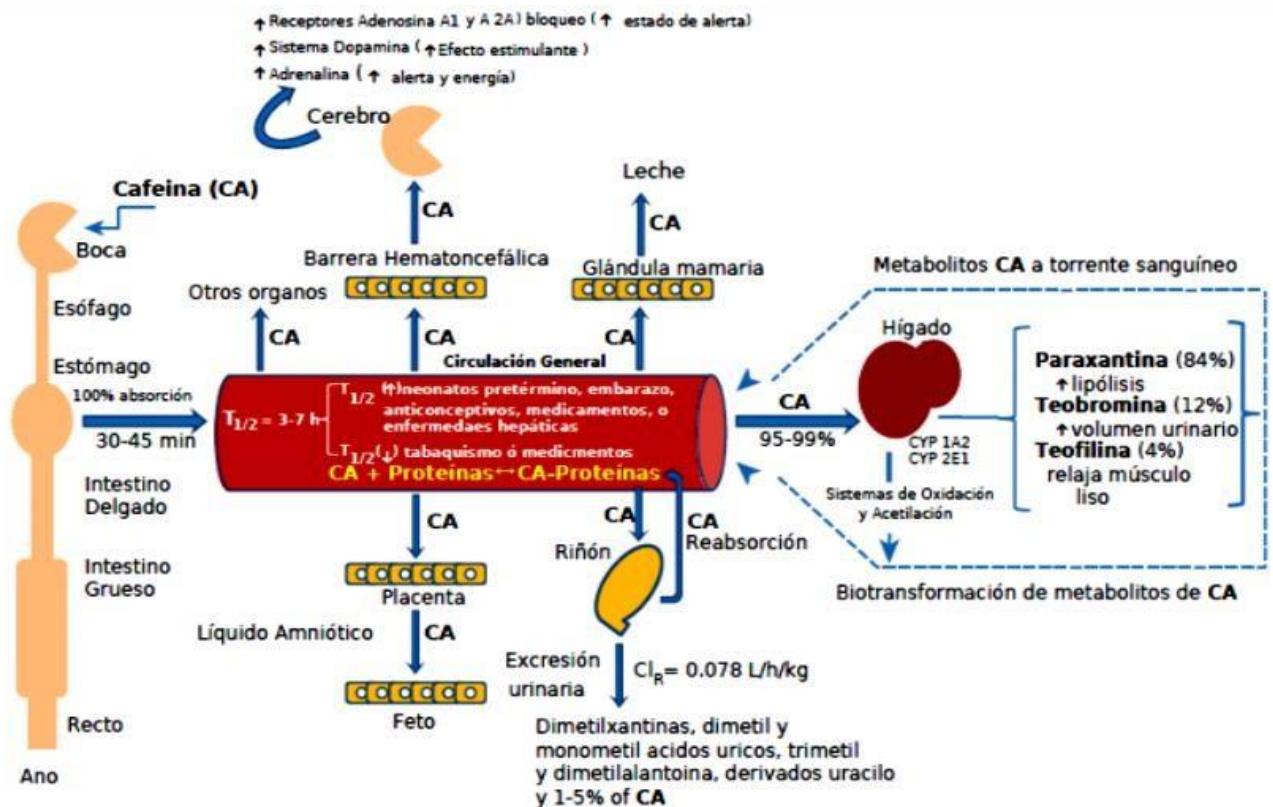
↑ Receptores Adenosina A1 y A 2A) bloqueo ( ↑ estado de alerta)
↑ Sistema Dopamina ( ↑ Efecto estimulante )
↑ Adrenalina ( ↑ alerta y energía)

Cerebro

Cafeina (CA)

Boca

Esófago

Estómago

100% absorción

30-45 min

Intestino Delgado

Intestino Grueso

Recto

Ano

CA

Barrera Hematoncefálica

Otros organos

CA

CA

Leche

CA

Glándula mamaria

CA

Circulación General

$T_{1/2}$ = 3-7 h

$T_{1/2}$ (↑) neonatos pretérmino, embarazo, anticonceptivos, medicamentos, o enfermedaes hepáticas

$T_{1/2}$ (↓) tabaquismo ó medicmentos

CA + Proteinas↔CA-Proteinas

CA

Placenta

Líquido Amniótico

CA

Feto

CA

Riñón

CA

Reabsorción

Excreción urinaria

$Cl_R$= 0.078 L/h/kg

Dimetilxantinas, dimetil y monometil acidos uricos, trimetil y dimetilalantoina, derivados uracilo y 1-5% of CA

Metabolitos CA a torrente sanguíneo

CA

95-99%

Hígado

CYP 1A2
CYP 2E1

Sistemas de Oxidación y Acetilación

Paraxantina (84%)
↑ lipólisis
Teobromina (12%)
↑ volumen urinario
Teofilina (4%)
relaja músculo liso

Biotransformación de metabolitos de CA